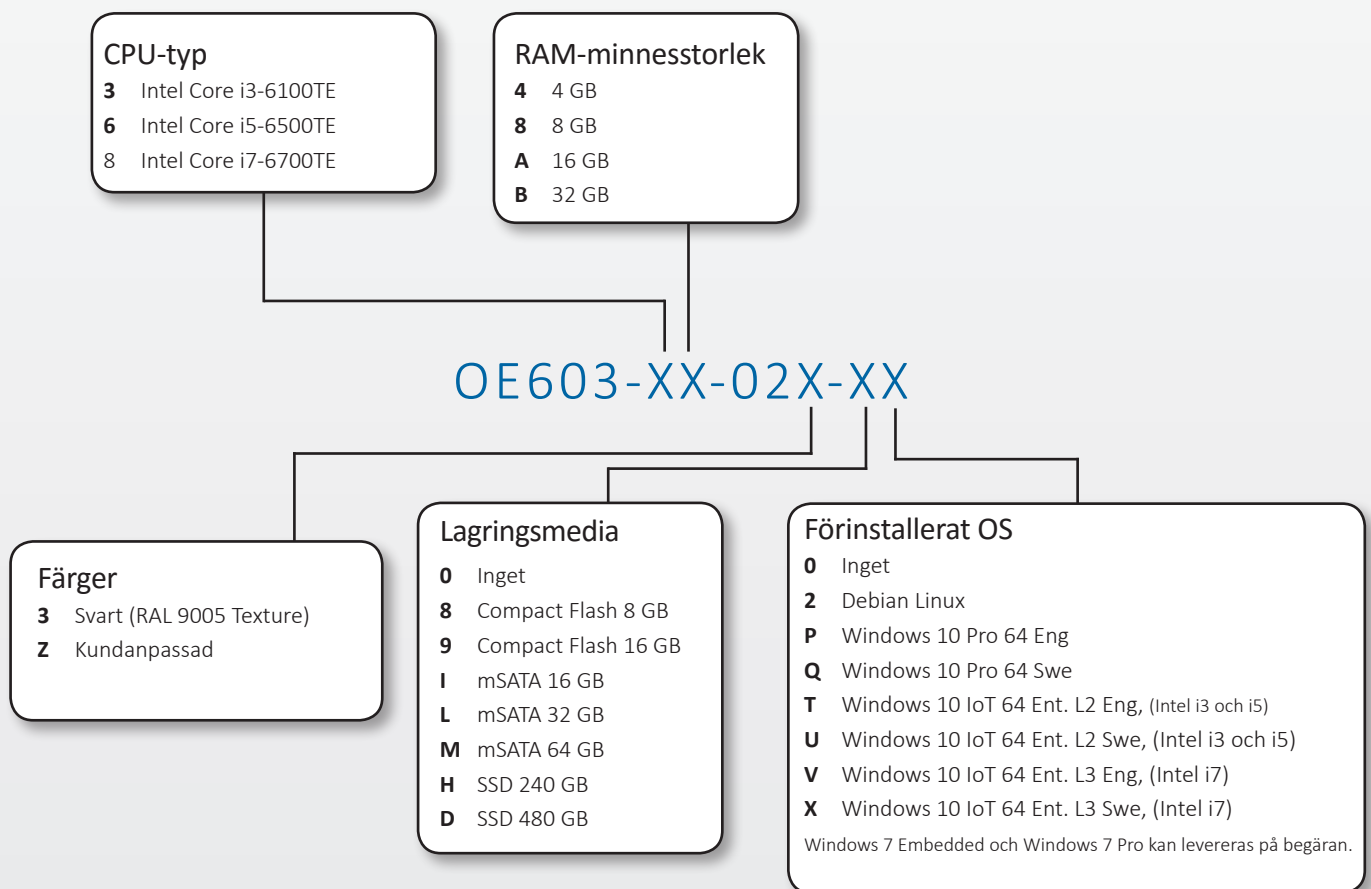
CPU-typ
3 Intel Core i3-6100TE
6 Intel Core i5-6500TE
8 Intel Core i7-6700TE

RAM-minnesstorlek
4 4 GB
8 8 GB
A 16 GB
B 32 GB

OE603-XX-02X-XX

Färger
3 Svart (RAL 9005 Texture)
Z Kundanpassad

Lagringsmedia
0 Inget
8 Compact Flash 8 GB
9 Compact Flash 16 GB
I mSATA 16 GB
L mSATA 32 GB
M mSATA 64 GB
H SSD 240 GB
D SSD 480 GB

Förinstallerat OS
0 Inget
2 Debian Linux
P Windows 10 Pro 64 Eng
Q Windows 10 Pro 64 Swe
T Windows 10 IoT 64 Ent. L2 Eng, (Intel i3 och i5)
U Windows 10 IoT 64 Ent. L2 Swe, (Intel i3 och i5)
V Windows 10 IoT 64 Ent. L3 Eng, (Intel i7)
X Windows 10 IoT 64 Ent. L3 Swe, (Intel i7)
Windows 7 Embedded och Windows 7 Pro kan levereras på begäran.